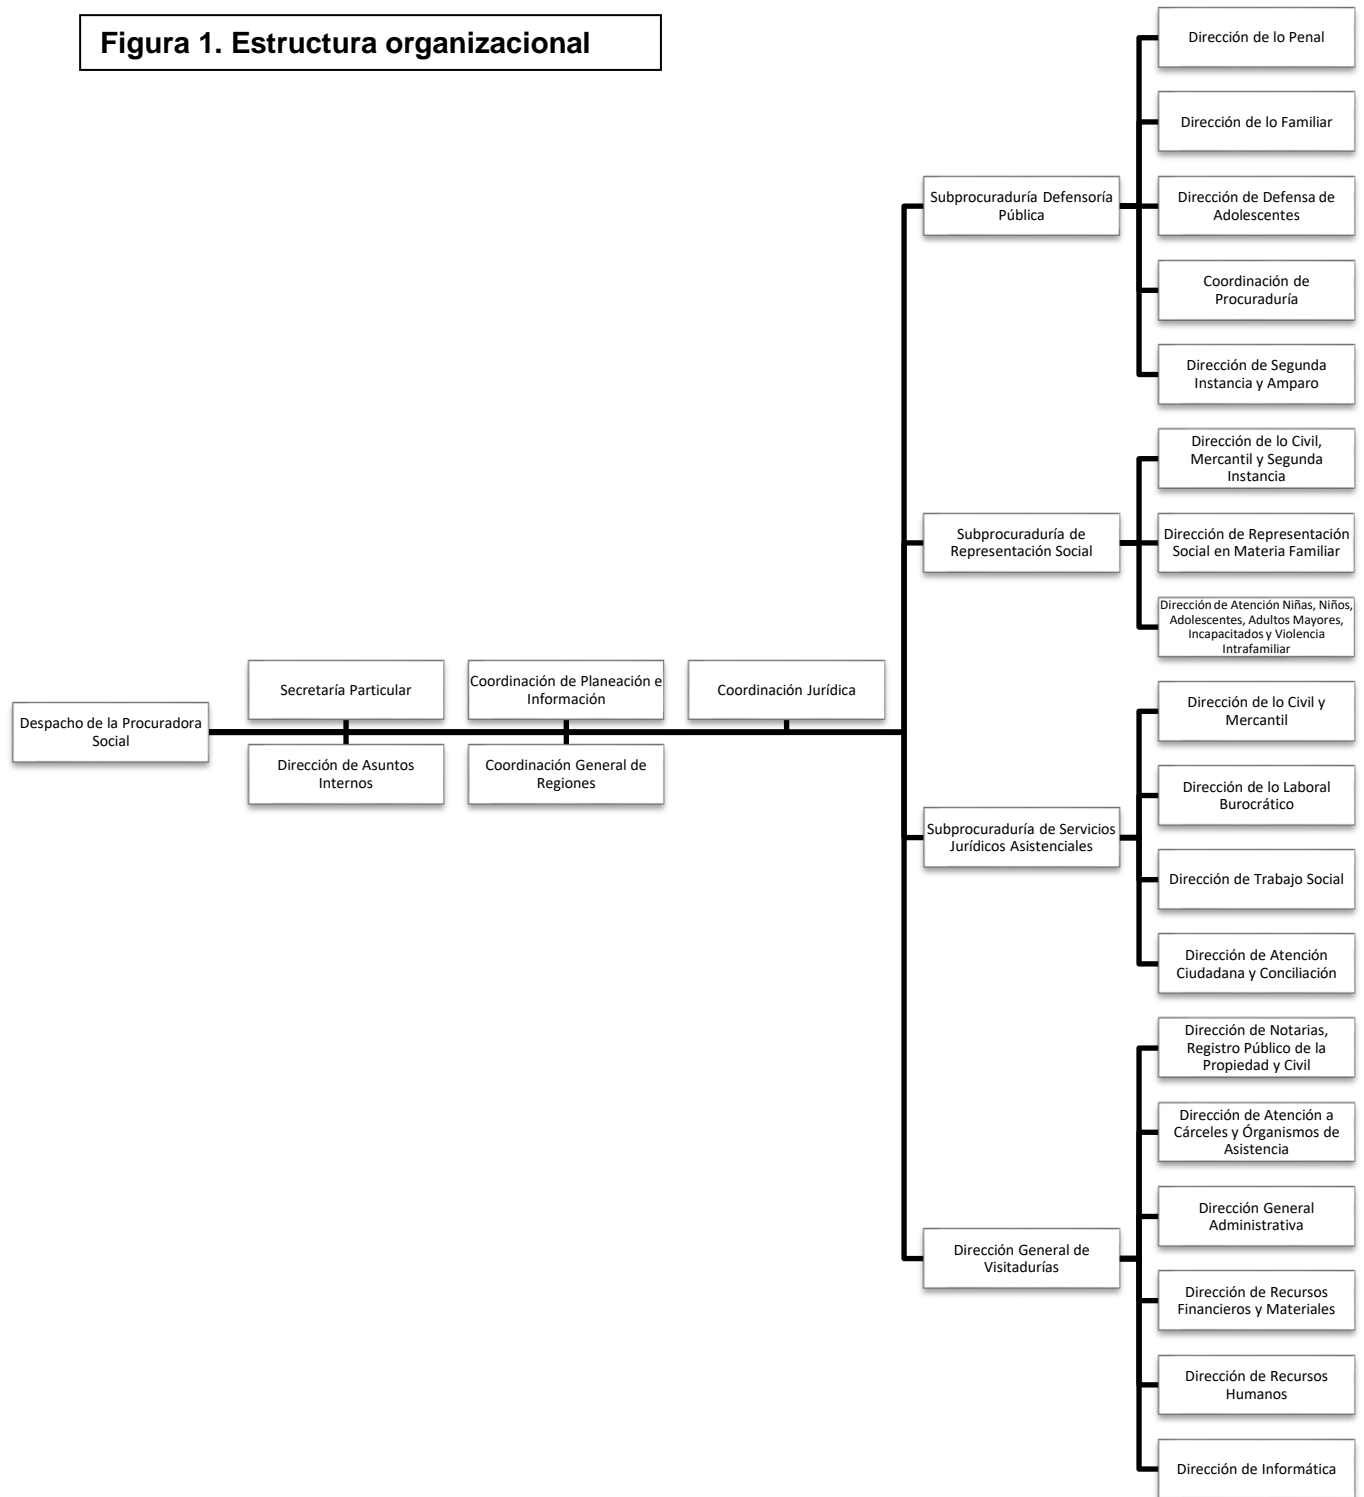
Figura 1. Estructura organizacional

Despacho de la Procuradora Social

Secretaría Particular

Dirección de Asuntos Internos

Coordinación de Planeación e Información

Coordinación General de Regiones

Coordinación Jurídica

Subprocuraduría Defensoría Pública

Dirección de lo Penal

Dirección de lo Familiar

Dirección de Defensa de Adolescentes

Coordinación de Procuraduría

Dirección de Segunda Instancia y Amparo

Subprocuraduría de Representación Social

Dirección de lo Civil, Mercantil y Segunda Instancia

Dirección de Representación Social en Materia Familiar

Dirección de Atención Niñas, Niños, Adolescentes, Adultos Mayores, Incapacitados y Violencia Intrafamiliar

Subprocuraduría de Servicios Jurídicos Asistenciales

Dirección de lo Civil y Mercantil

Dirección de lo Laboral Burocrático

Dirección de Trabajo Social

Dirección de Atención Ciudadana y Conciliación

Dirección General de Visitadurías

Dirección de Notarias, Registro Público de la Propiedad y Civil

Dirección de Atención a Cárceles y Órganismos de Asistencia

Dirección General Administrativa

Dirección de Recursos Financieros y Materiales

Dirección de Recursos Humanos

Dirección de Informática